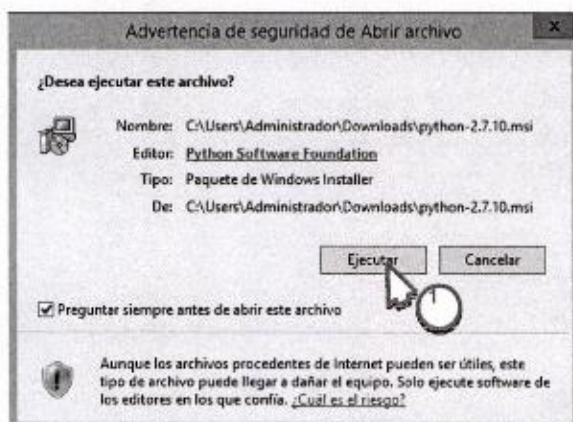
Advertencia de seguridad de Abrir archivo

¿Desea ejecutar este archivo?

Nombre: C:\Users\Administrador\Downloads\python-2.7.10.msi
Editor: Python Software Foundation
Tipo: Paquete de Windows Installer
De: C:\Users\Administrador\Downloads\python-2.7.10.msi

Ejecutar Cancelar

Preguntar siempre antes de abrir este archivo

Aunque los archivos procedentes de Internet pueden ser útiles, este tipo de archivo puede llegar a dañar el equipo. Solo ejecute software de los editores en los que confía. ¿Cuál es el riesgo?